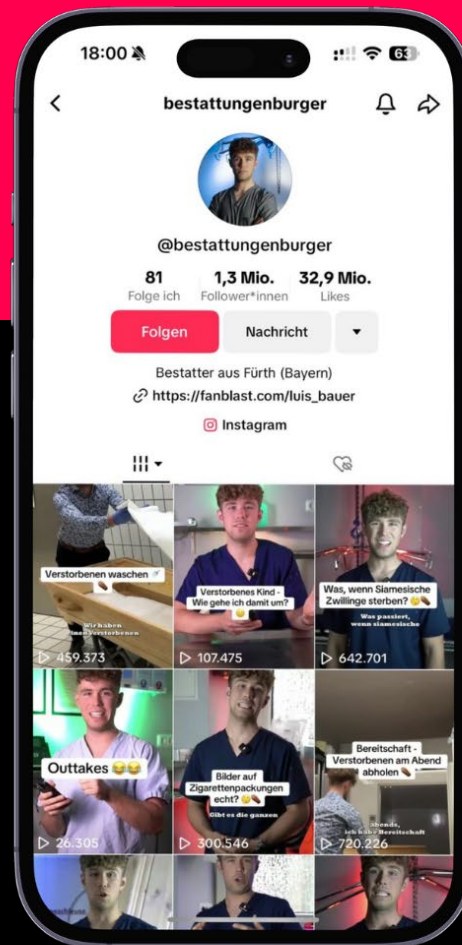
18:00
63
bestattungenburger
@bestattungenburger
81
Folge ich
1,3 Mio.
Follower*innen
32,9 Mio.
Likes
Folgen
Nachricht
Bestatter aus Fürth (Bayern)
https://fanblast.com/luis_bauer
Instagram

Verstorbenen waschen
Wir haben einen Verstorbenen
459.373

Verstorbenes Kind - Wie gehe ich damit um?
107.475

Was, wenn Siamesische Zwillinge sterben?
Was passiert, wenn siamesische
642.701

Outtakes
26.305

Bilder auf Zigarettenpackungen echt?
Gibt es die ganzen
300.546

Bereitschaft - Verstorbenen am Abend abholen
Abends, ich habe Bereitschaft
720.226